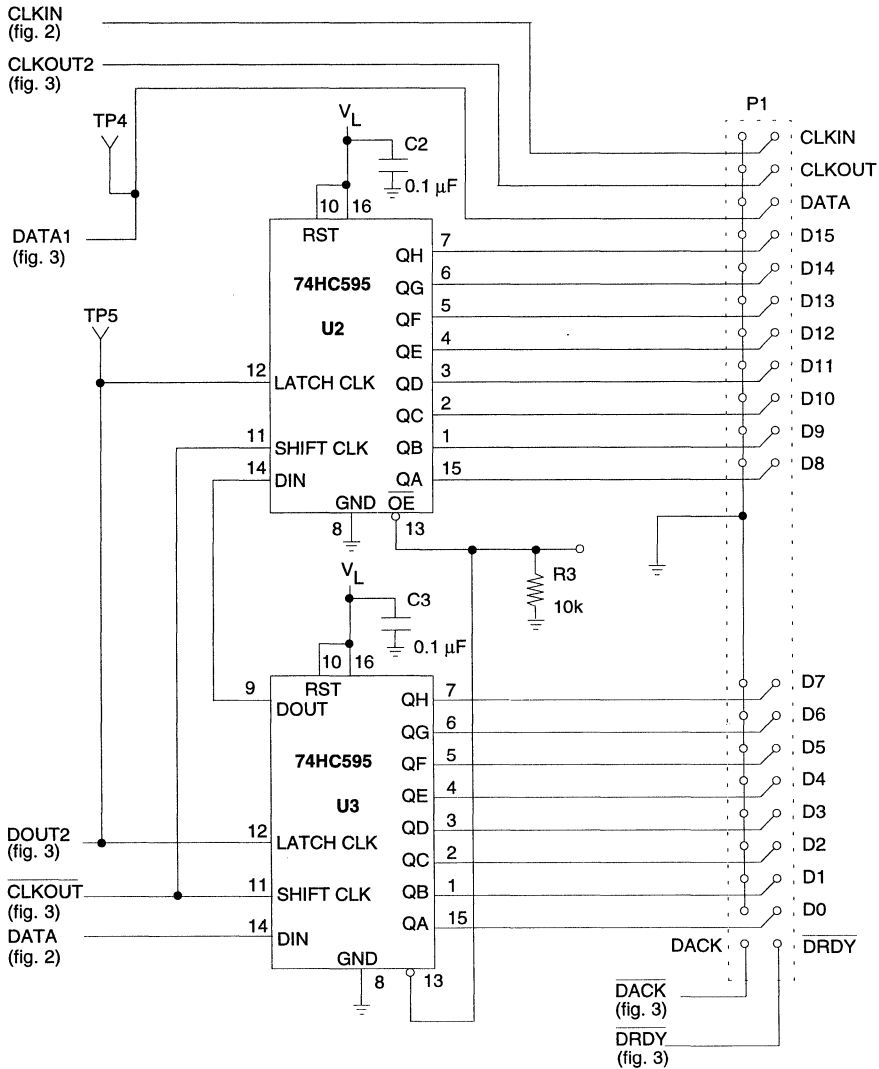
CLKIN
(fig. 2)
CLKOUT2
(fig. 3)
TP4
DATA1
(fig. 3)
$V_L$
C2
0.1 µF
10 16
RST
74HC595
U2
QH 7
QG 6
QF 5
QE 4
QD 3
QC 2
QB 1
QA 15
TP5
12 LATCH CLK
11 SHIFT CLK
14 DIN
GND $\overline{OE}$
8 13
R3
10k
$V_L$
C3
0.1 µF
10 16
9 RST
DOUT
74HC595
U3
QH 7
QG 6
QF 5
QE 4
QD 3
QC 2
QB 1
QA 15
DOUT2
(fig. 3)
12 LATCH CLK
$\overline{CLKOUT}$
(fig. 3)
11 SHIFT CLK
DATA
(fig. 2)
14 DIN
GND
8 13
P1
CLKIN
CLKOUT
DATA
D15
D14
D13
D12
D11
D10
D9
D8
D7
D6
D5
D4
D3
D2
D1
D0
DACK
$\overline{DRDY}$
$\overline{DACK}$
(fig. 3)
$\overline{DRDY}$
(fig. 3)